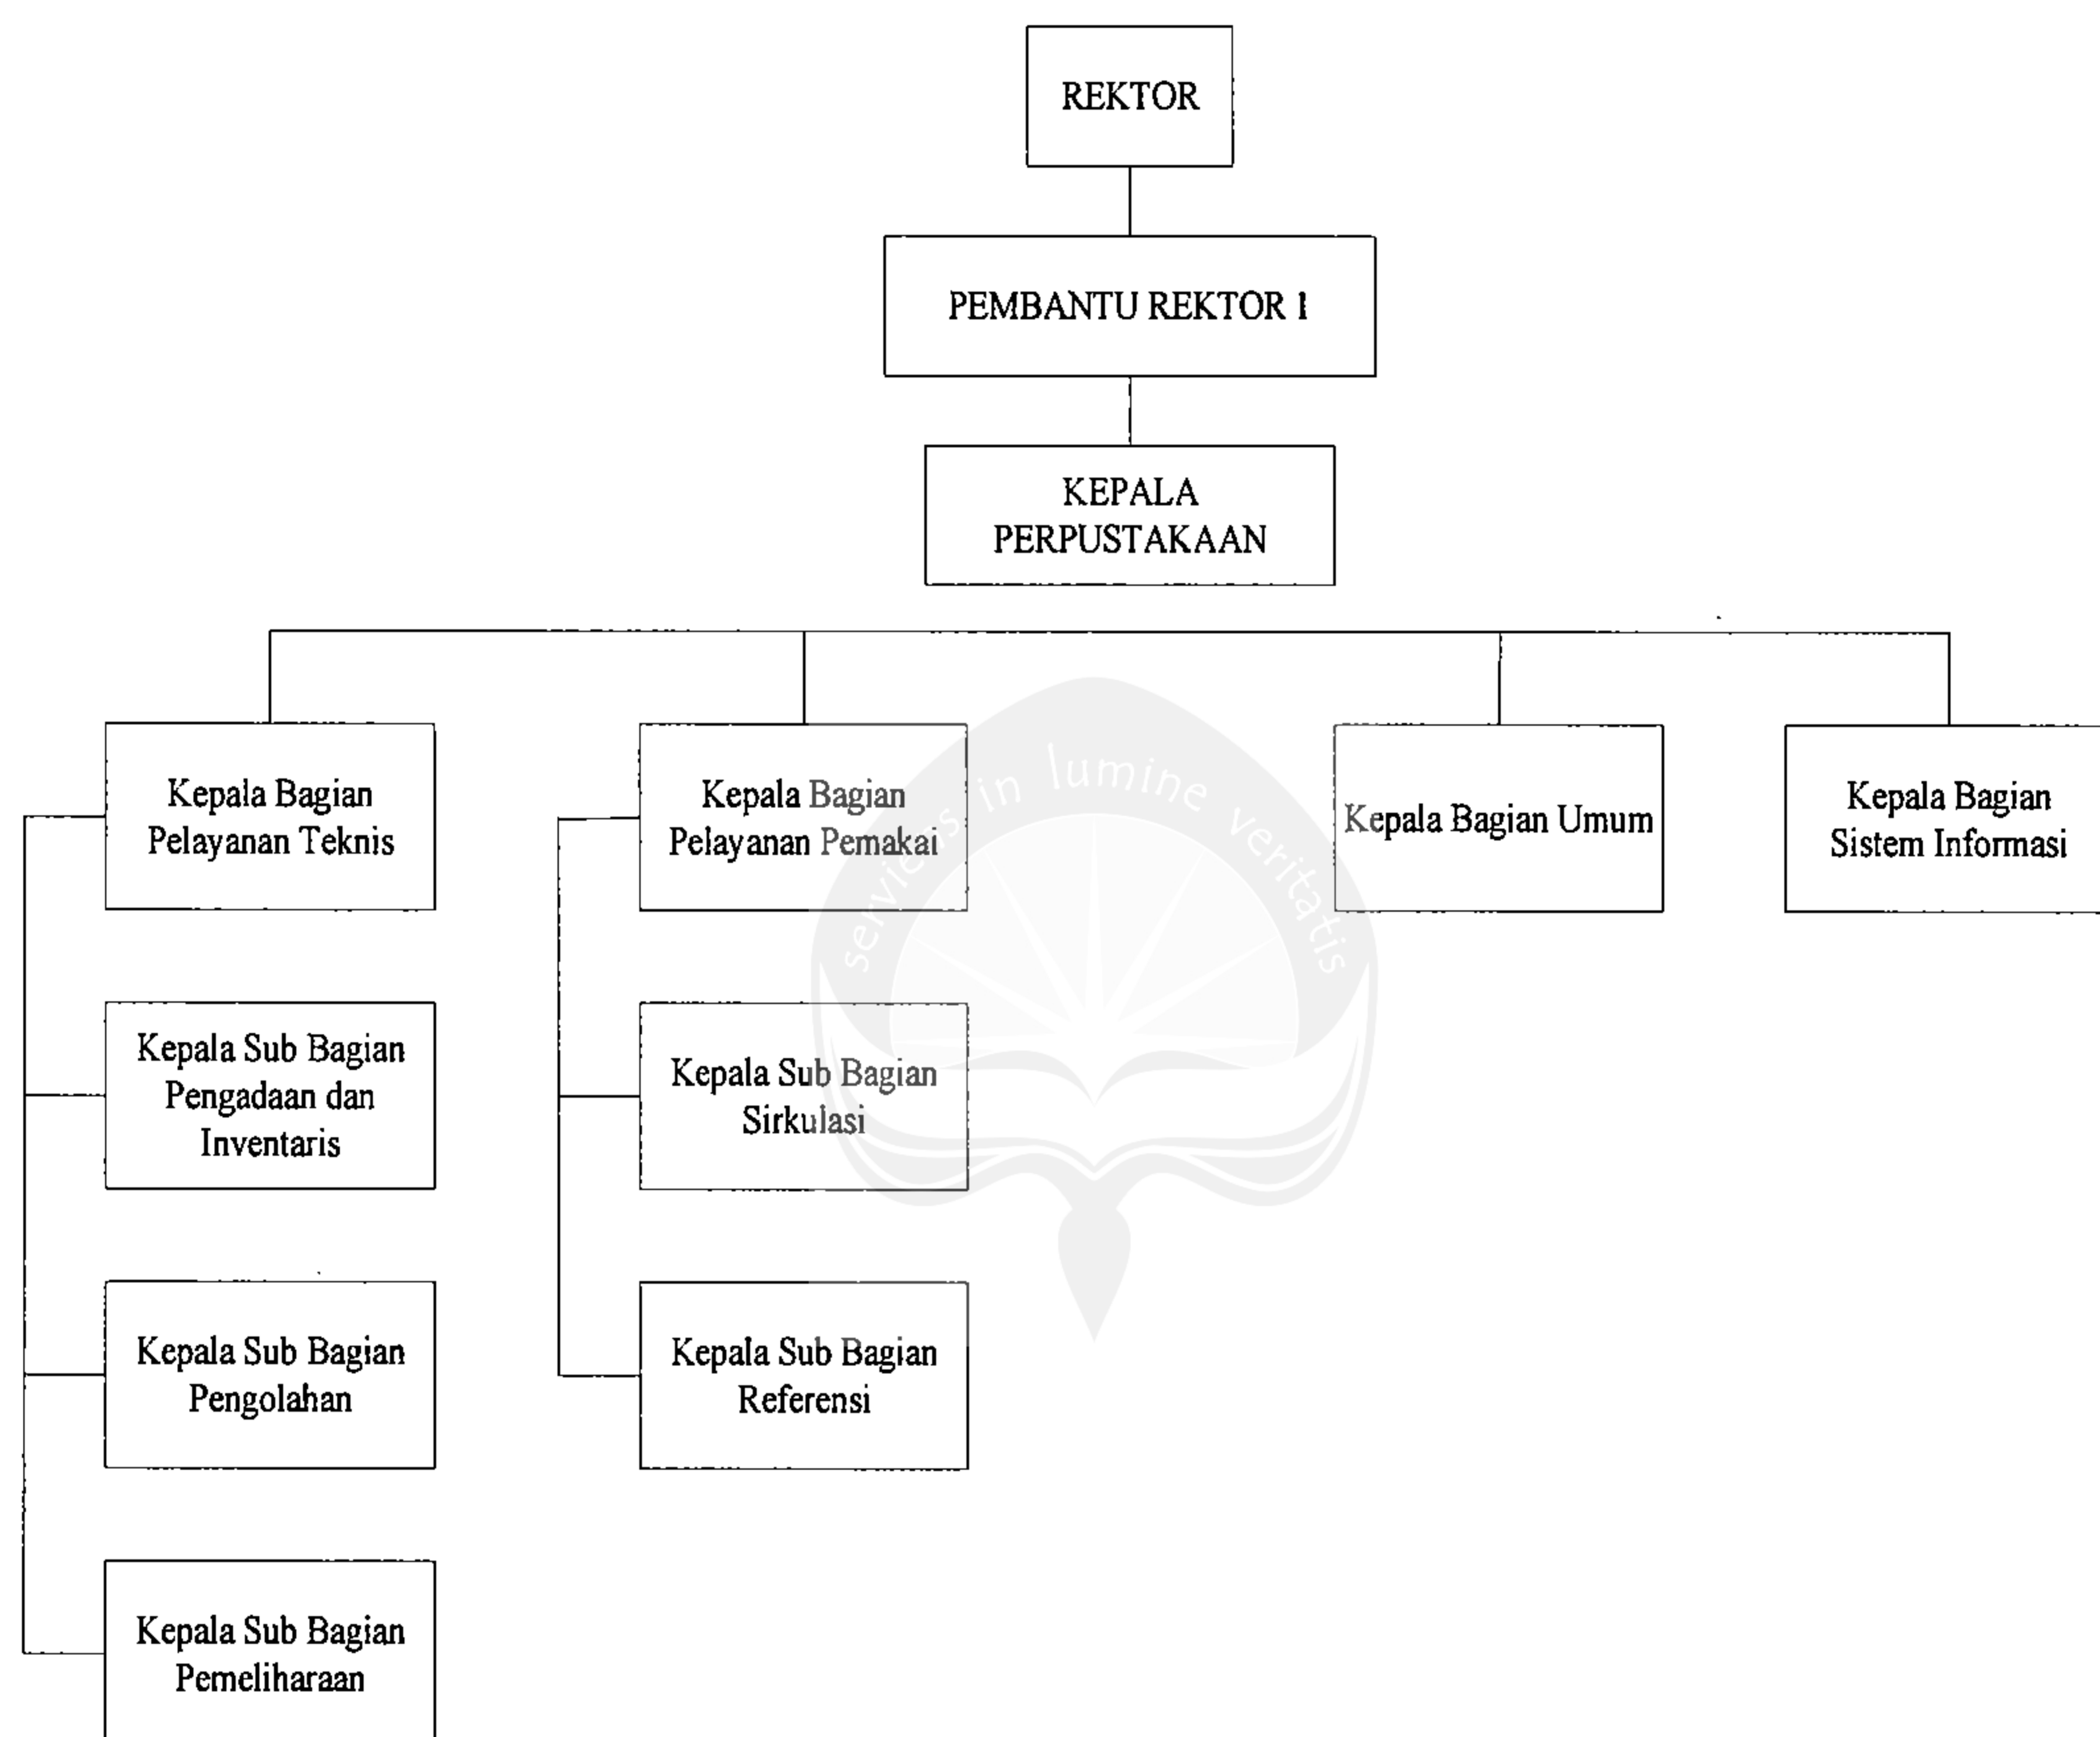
REKTOR

PEMBANTU REKTOR I

KEPALA PERPUSTAKAAN

Kepala Bagian Pelayanan Teknis

Kepala Sub Bagian Pengadaan dan Inventaris

Kepala Sub Bagian Pengolahan

Kepala Sub Bagian Pemeliharaan

Kepala Bagian Pelayanan Pemakai

Kepala Sub Bagian Sirkulasi

Kepala Sub Bagian Referensi

Kepala Bagian Umum

Kepala Bagian Sistem Informasi

servians in lumine veritatis